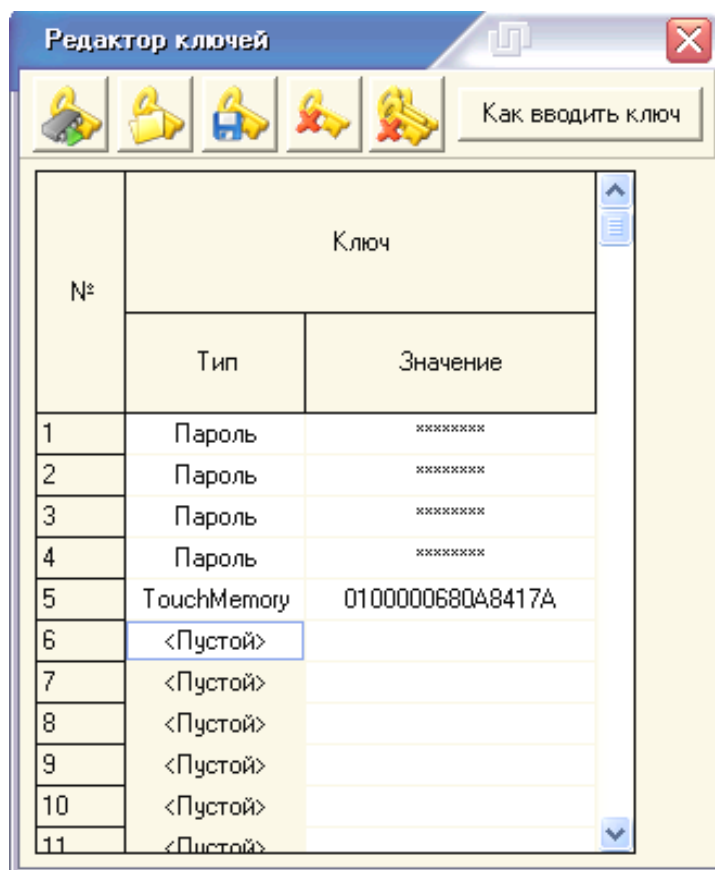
Редактор ключей

Как вводить ключ

| № | Ключ | |
|---|---|---|
| | Тип | Значение |
| 1 | Пароль | ******** |
| 2 | Пароль | ******** |
| 3 | Пароль | ******** |
| 4 | Пароль | ******** |
| 5 | TouchMemory | 0100000680A8417A |
| 6 | <Пустой> | |
| 7 | <Пустой> | |
| 8 | <Пустой> | |
| 9 | <Пустой> | |
| 10 | <Пустой> | |
| 11 | <Пустой> | |